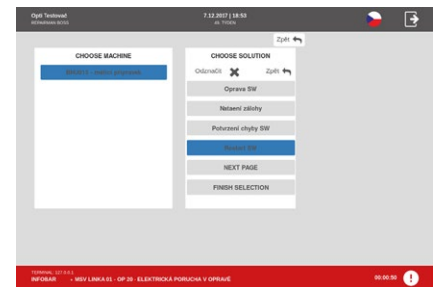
Opti Testovač
NEPAIRMAN BOSS

7.12.2017 | 18:50
49. TÝDEN

Zpět

CHOOSE MACHINE

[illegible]

CHOOSE SOLUTION

Odznačit

Zpět

Oprava SW

Natažení zálohy

Potvrzení chyby SW

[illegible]

NEXT PAGE

FINISH SELECTION

TERMINAL 127.0.0.1
INFOBAR

» MSV LINKA 01 - OP 20 - ELEKTRICKÁ PORUCHA V OPRAVĚ

00:00:50